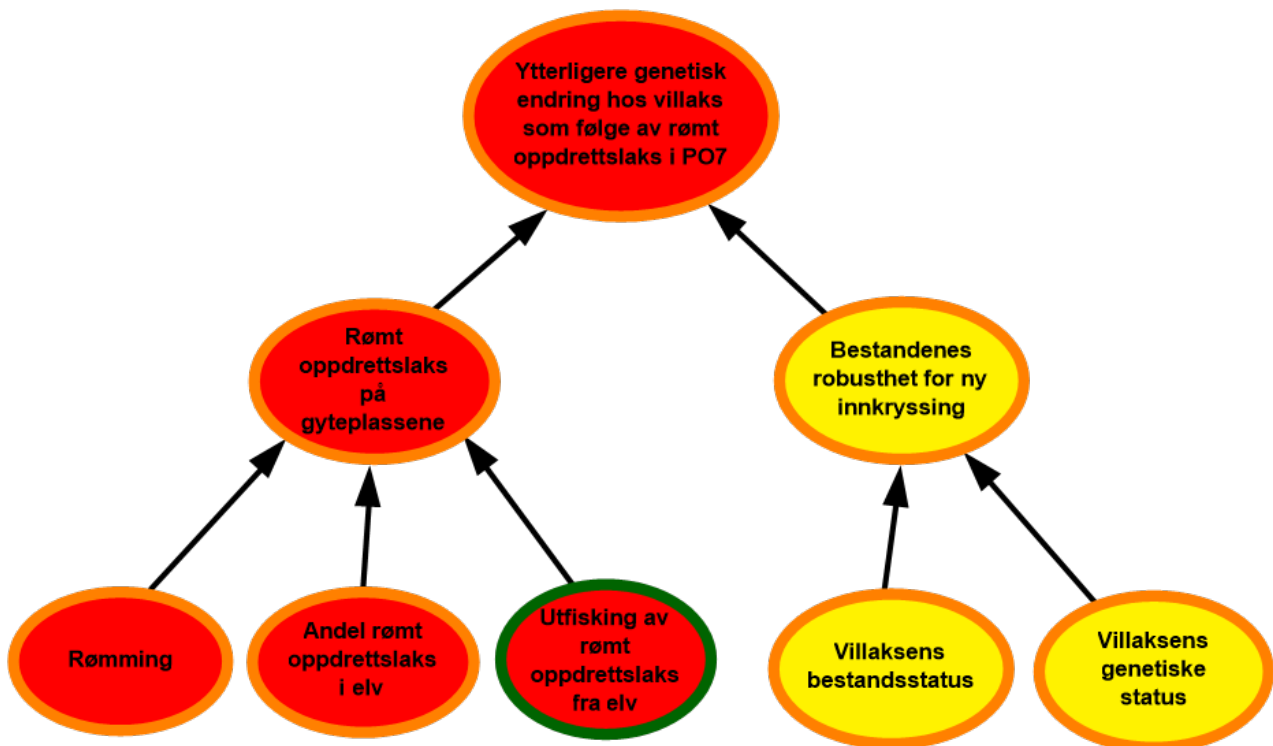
Ytterligere genetisk endring hos villaks som følge av rømt oppdrettslaks i PO7

Rømt oppdrettslaks på gyteplassene

Bestandenes robusthet for ny innkryssing

Rømming

Andel rømt oppdrettslaks i elv

Utfisking av rømt oppdrettslaks fra elv

Villaksens bestandsstatus

Villaksens genetiske status